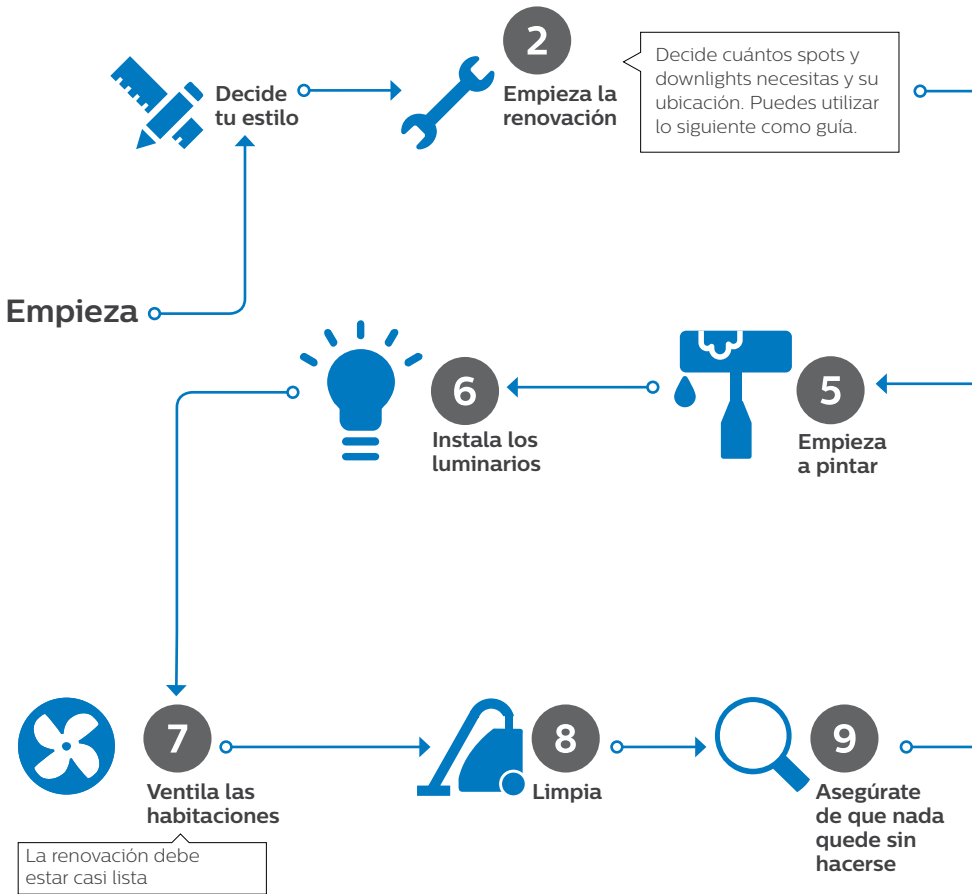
Decide tu estilo

2

Empieza la renovación

Decide cuántos spots y downlights necesitas y su ubicación. Puedes utilizar lo siguiente como guía.

Empieza

6

Instala los luminarios

5

Empieza a pintar

7

Ventila las habitaciones

La renovación debe estar casi lista

8

Limpia

9

Asegúrate de que nada quede sin hacerse